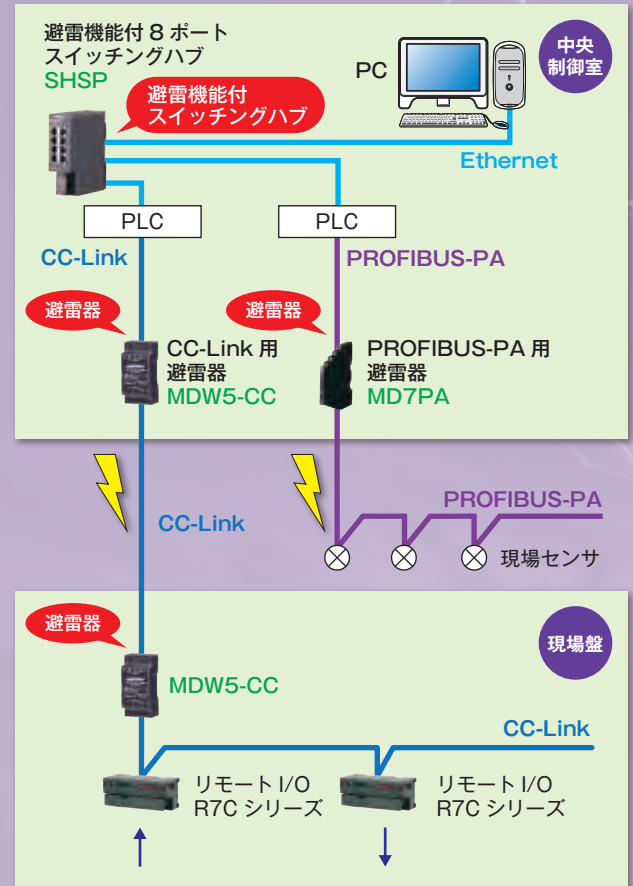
避雷機能付８ポート
スイッチングハブ
SHSP

避雷機能付
スイッチングハブ

PC

中央
制御室

Ethernet

PLC

PLC

CC-Link

PROFIBUS-PA

避雷器

CC-Link 用
避雷器
MDW5-CC

避雷器

PROFIBUS-PA 用
避雷器
MD7PA

CC-Link

PROFIBUS-PA

現場センサ

避雷器

現場盤

MDW5-CC

CC-Link

リモート I/O
R7C シリーズ

リモート I/O
R7C シリーズ